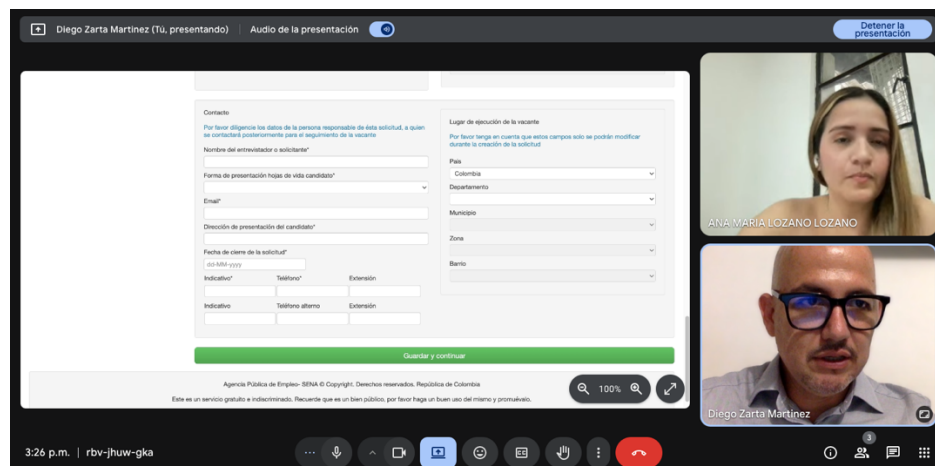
Diego Zarta Martinez (Tú, presentando) | Audio de la presentación

Detener la presentación

Contacto

Por favor diligencie los datos de la persona responsable de ésta solicitud, a quien se contactará posteriormente para el seguimiento de la vacante

Nombre del entrevistador o solicitante*

Forma de presentación hojas de vida candidato*

Email*

Dirección de presentación del candidato*

Fecha de cierre de la solicitud*

dd-MM-yyyy

Indicativo* Teléfono* Extensión

Indicativo Teléfono alterno Extensión

Lugar de ejecución de la vacante

Por favor tenga en cuenta que estos campos solo se podrán modificar durante la creación de la solicitud

País

Colombia

Departamento

Municipio

Zona

Barrio

Guardar y continuar

Agencia Pública de Empleo- SENA © Copyright. Derechos reservados. República de Colombia

Este es un servicio gratuito e indiscriminado. Recuerde que es un bien público, por favor haga un buen uso del mismo y promuévalo.

100%

ANA MARIA LOZANO LOZANO

Diego Zarta Martinez

3:26 p.m. | rbv-jhuw-gka

3